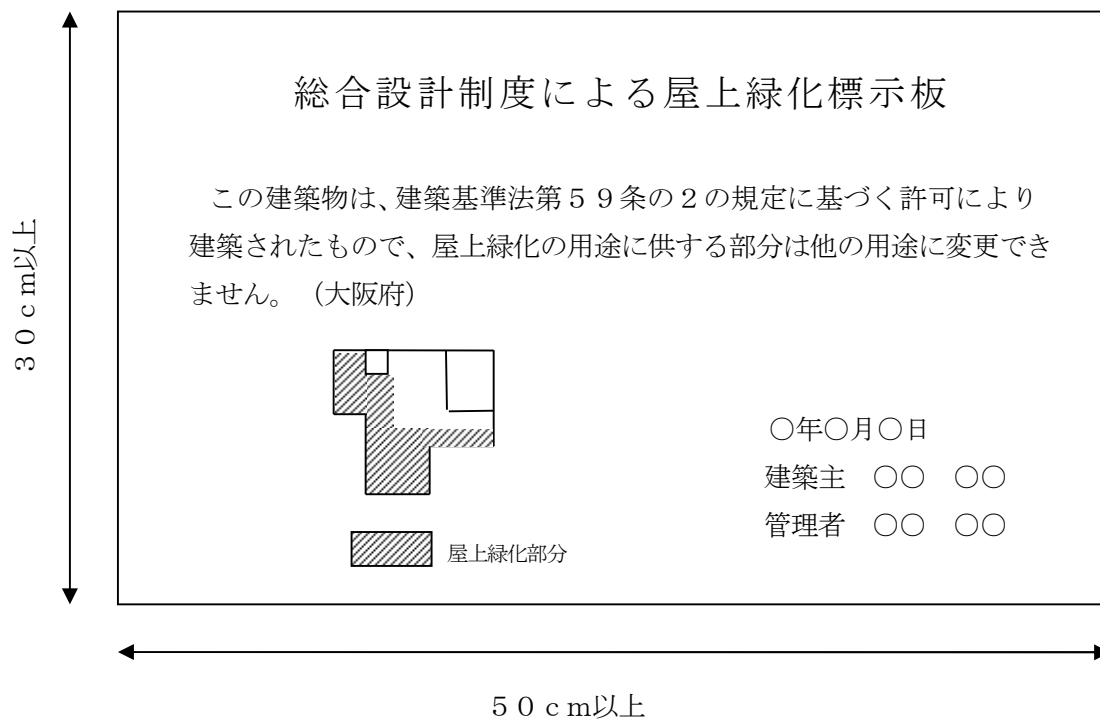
30cm以上

総合設計制度による屋上緑化標示板

この建築物は、建築基準法第59条の2の規定に基づく許可により建築されたもので、屋上緑化の用途に供する部分は他の用途に変更できません。（大阪府）

屋上緑化部分

○年○月○日
建築主　○○　○○
管理者　○○　○○

50cm以上